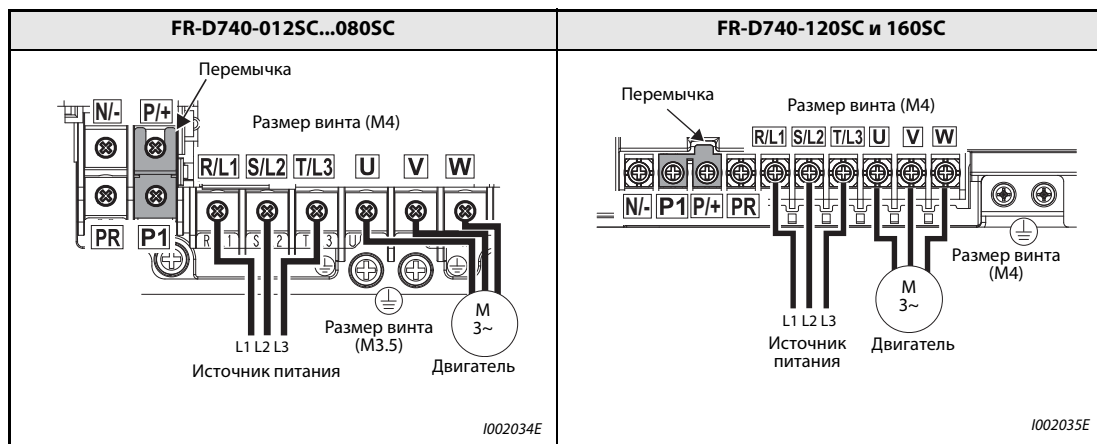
| FR-D740-012SC...080SC | FR-D740-120SC и 160SC |
|---|---|
| Перемычка<br>N/- P/+<br>Размер винта (M4)<br>R/L1 S/L2 T/L3 U V W<br>PR P1<br>R 1 S 2 T 3 U<br>M 3~<br>L1 L2 L3<br>Размер винта (M3.5)<br>Источник питания<br>Двигатель<br>I002034E | Перемычка<br>Размер винта (M4)<br>R/L1 S/L2 T/L3 U V W<br>N/- P1 P/+ PR<br>Размер винта (M4)<br>M 3~<br>L1 L2 L3<br>Источник питания<br>Двигатель<br>I002035E |